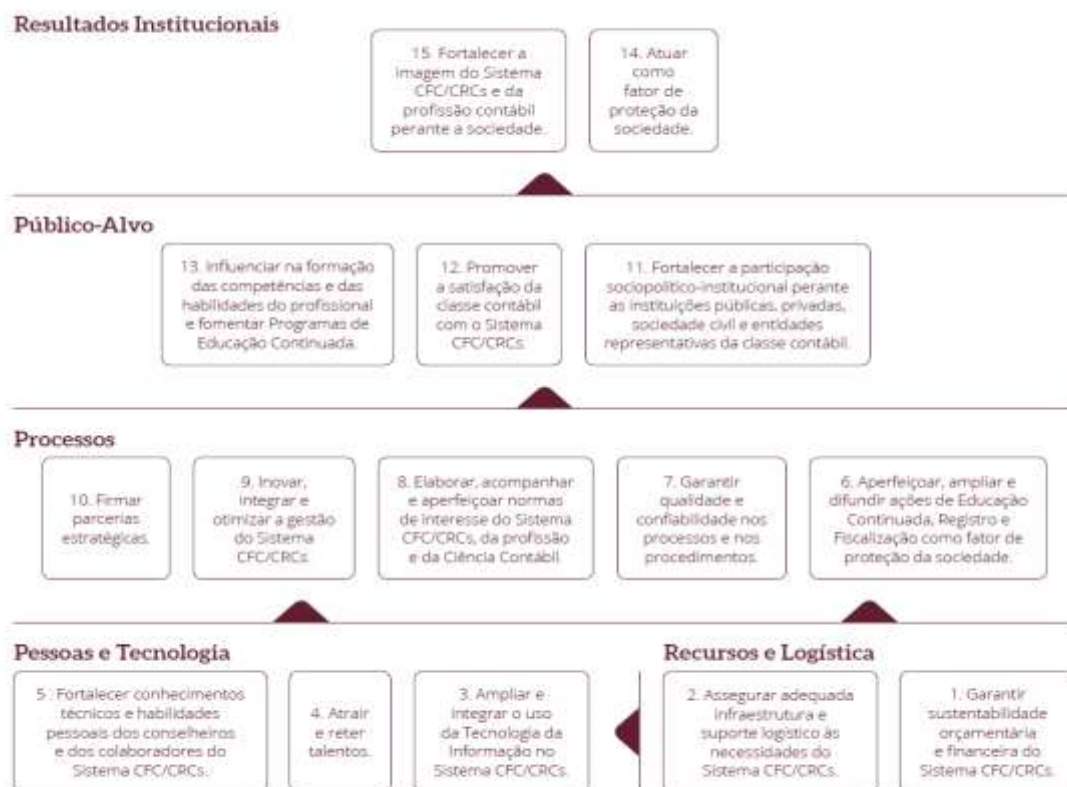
Resultados Institucionais

15. Fortalecer a imagem do Sistema CFC/CRCs e da profissão contábil perante a sociedade.

14. Atuar como fator de proteção da sociedade.

Público-Alvo

13. Influenciar na formação das competências e das habilidades do profissional e fomentar Programas de Educação Continuada.

12. Promover a satisfação da classe contábil com o Sistema CFC/CRCs.

11. Fortalecer a participação sociopolítico-institucional perante as instituições públicas, privadas, sociedade civil e entidades representativas da classe contábil.

Processos

10. Firmar parcerias estratégicas.

9. Inovar, integrar e otimizar a gestão do Sistema CFC/CRCs.

8. Elaborar, acompanhar e aperfeiçoar normas de interesse do Sistema CFC/CRCs, da profissão e da Ciência Contábil.

7. Garantir qualidade e confiabilidade nos processos e nos procedimentos.

6. Aperfeiçoar, ampliar e difundir ações de Educação Continuada, Registro e Fiscalização como fator de proteção da sociedade.

Pessoas e Tecnologia

5. Fortalecer conhecimentos técnicos e habilidades pessoais dos conselheiros e dos colaboradores do Sistema CFC/CRCs.

4. Atrair e reter talentos.

3. Ampliar e integrar o uso da Tecnologia da Informação no Sistema CFC/CRCs.

Recursos e Logística

2. Assegurar adequada infraestrutura e suporte logístico às necessidades do Sistema CFC/CRCs.

1. Garantir sustentabilidade orçamentária e financeira do Sistema CFC/CRCs.